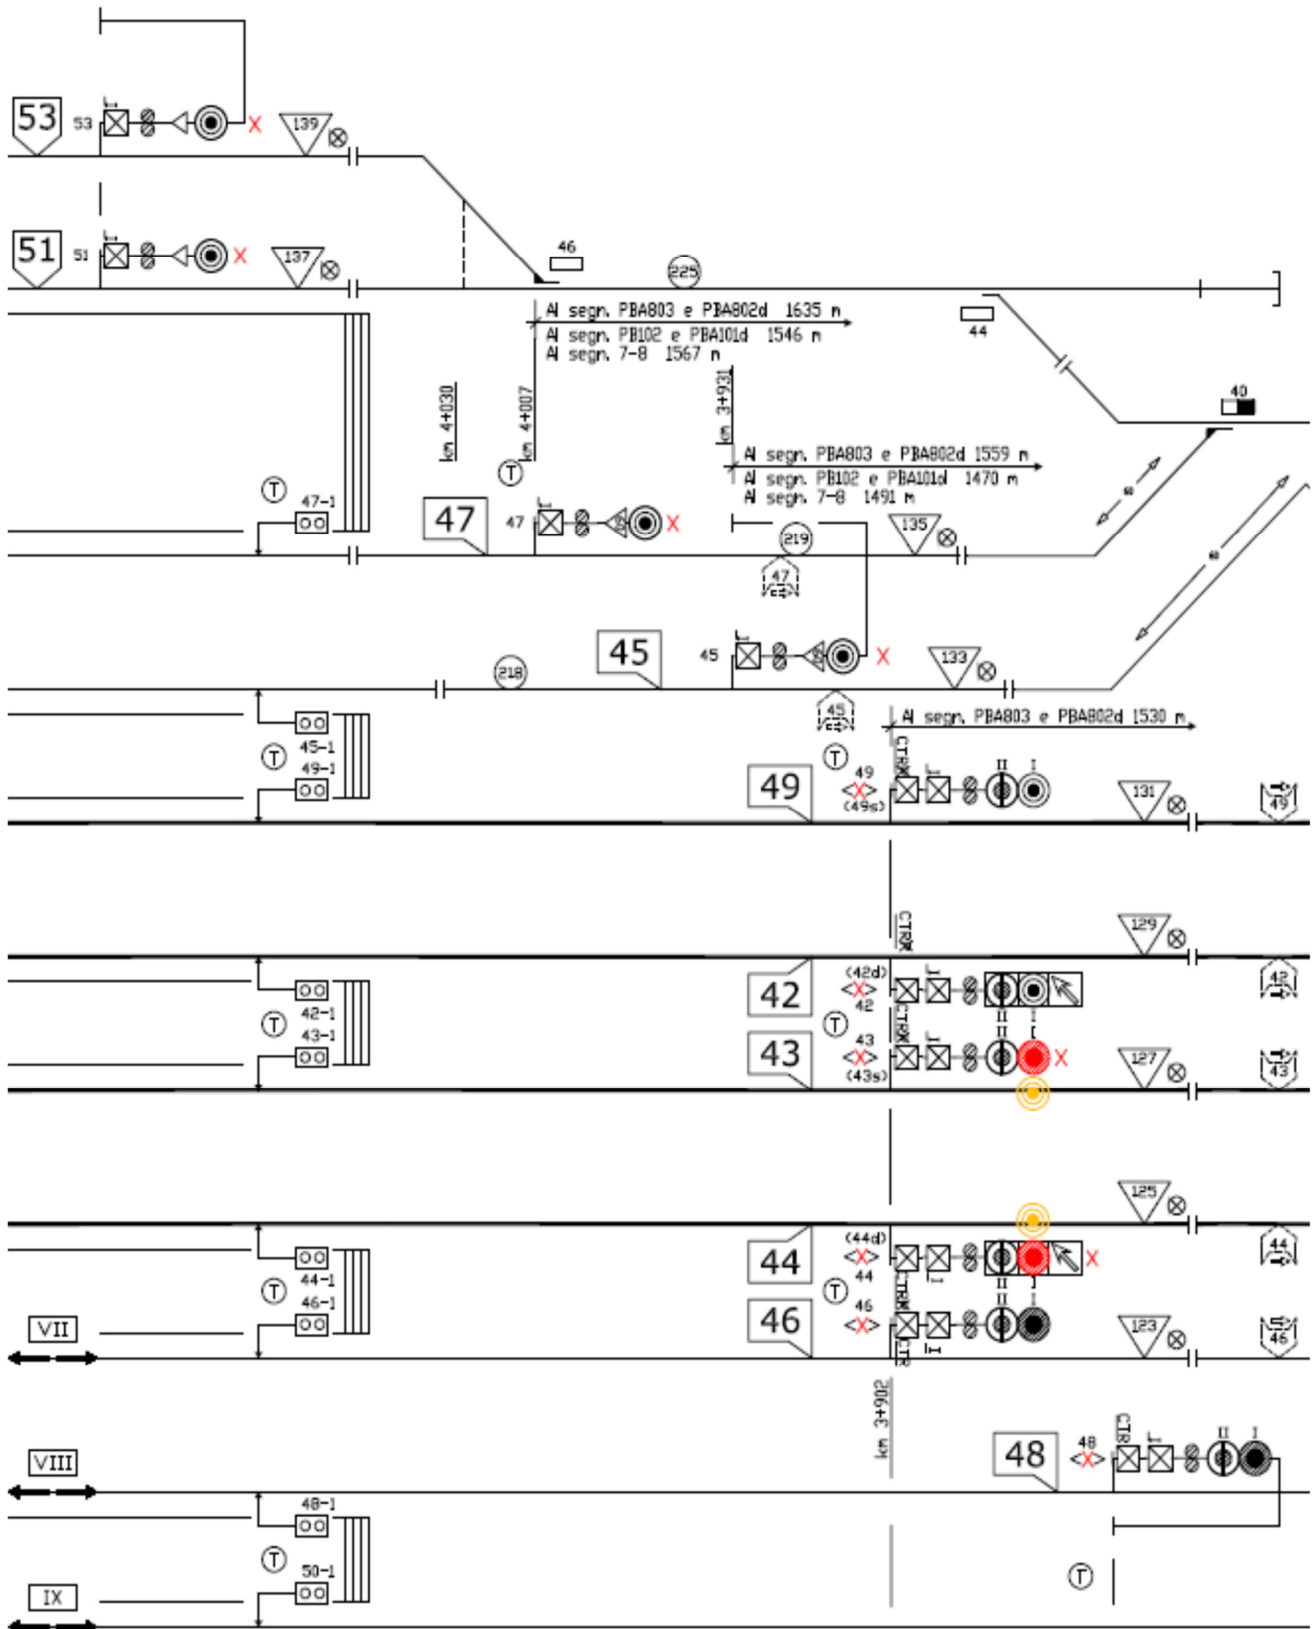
53
53
139
51
51
137
46
225
Al segn. PBA803 e PBA802d 1635 m
Al segn. PB102 e PBA101d 1546 m
Al segn. 7-8 1567 m
44
40
km 4+030
km 4+007
km 3+931
Al segn. PBA803 e PBA802d 1559 m
Al segn. PB102 e PBA101d 1470 m
Al segn. 7-8 1491 m
T
47-1
T
47
47
135
219
47
45
45
218
133
45
Al segn. PBA803 e PBA802d 1530 m
T
45-1
49-1
T
49
49
(49s)
CTRK
II
I
131
49
CTRK
129
(42d)
42
42
42-1
43-1
T
T
43
43
(43s)
CTRK
II
I
127
43
42
125
(44d)
44
44
44-1
46-1
T
T
46
46
CTRK
II
I
123
44
46
VII
km 3+902
48
48
CTR
II
I
VIII
48-1
T
50-1
T
IX